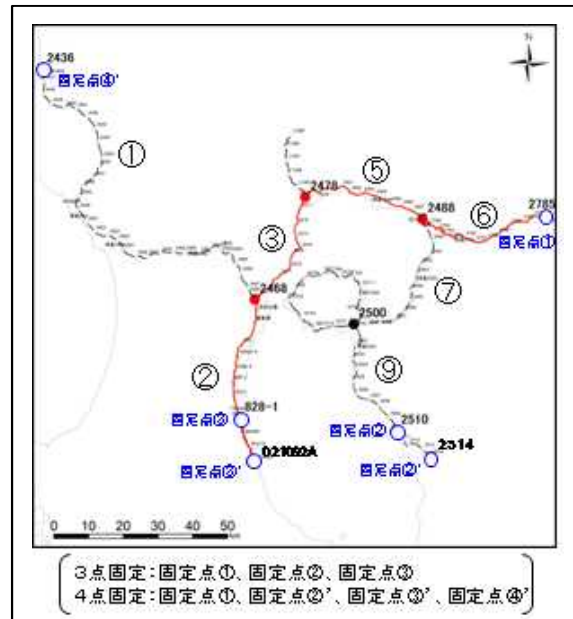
N

2436
固定点④'

①

⑤
2478
2488
⑥
2785
固定点①

③

2468

⑦
2500

②

⑨

628-1
固定点③

2510
固定点②
2314
固定点②'

021062A
固定点③'

0 10 20 30 40 50

3点固定：固定点①、固定点②、固定点③
4点固定：固定点①、固定点②'、固定点③'、固定点④'